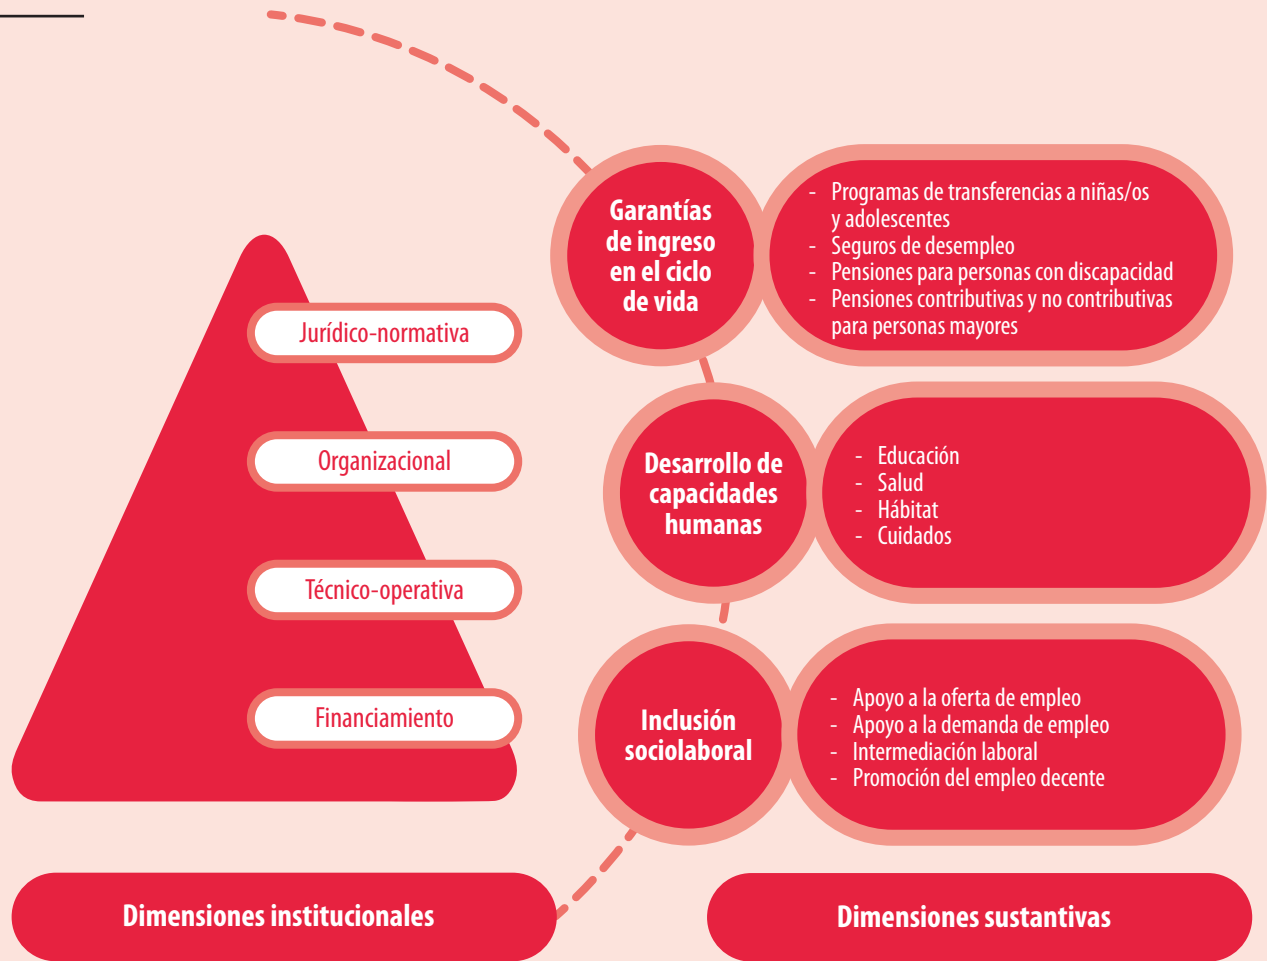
Jurídico-normativa

Organizacional

Técnico-operativa

Financiamiento

Garantías de ingreso en el ciclo de vida

- Programas de transferencias a niñas/os y adolescentes
- Seguros de desempleo
- Pensiones para personas con discapacidad
- Pensiones contributivas y no contributivas para personas mayores

Desarrollo de capacidades humanas

- Educación
- Salud
- Hábitat
- Cuidados

Inclusión sociolaboral

- Apoyo a la oferta de empleo
- Apoyo a la demanda de empleo
- Intermediación laboral
- Promoción del empleo decente

Dimensiones institucionales

Dimensiones sustantivas